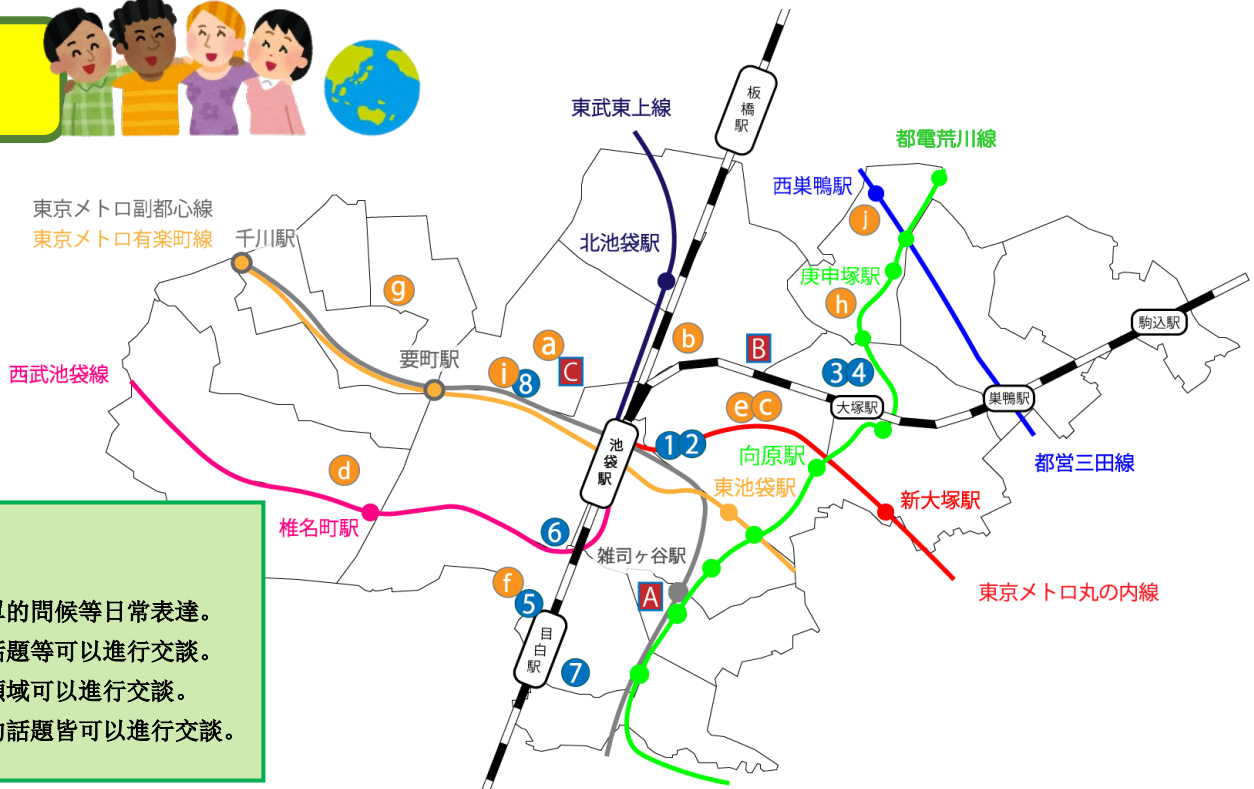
東武東上線

板橋駅

都電荒川線

西巣鴨駅

東京メトロ副都心線
東京メトロ有楽町線

千川駅

北池袋駅

j

庚申塚駅

g

h

駒込駅

a

b

B

西武池袋線

要町駅

i 8 C

3 4

e c

大塚駅

巣鴨駅

池袋駅

1 2

向原駅

都営三田線

d

東池袋駅

新大塚駅

椎名町駅

6

雑司ヶ谷駅

f

A

東京メトロ丸の内線

5

目白駅

7

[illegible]的問候等日常表達。
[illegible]話題等可以進行交談。
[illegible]領域可以進行交談。
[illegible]的話題皆可以進行交談。